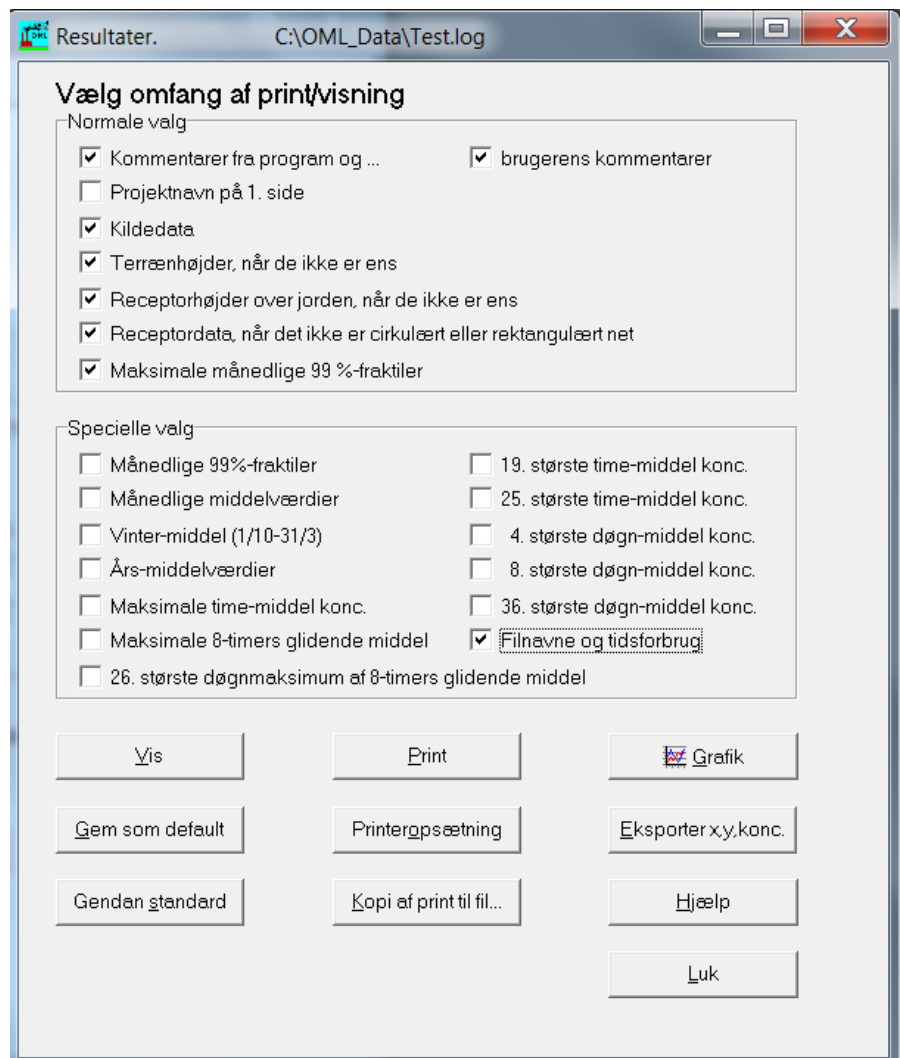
Resultater. C:\OML_Data\Test.log

Vælg omfang af print/visning

Normale valg

☑ Kommentarer fra program og ...
☑ brugerens kommentarer
☐ Projektnavn på 1. side
☑ Kildedata
☑ Terrænhøjder, når de ikke er ens
☑ Receptorhøjder over jorden, når de ikke er ens
☑ Receptordata, når det ikke er cirkulært eller rektangulært net
☑ Maksimale månedlige 99 %-fraktiler

Specielle valg

☐ Månedlige 99%-fraktiler
☐ Månedlige middelværdier
☐ Vinter-middel (1/10-31/3)
☐ Års-middelværdier
☐ Maksimale time-middel konc.
☐ Maksimale 8-timers glidende middel
☐ 19. største time-middel konc.
☐ 25. største time-middel konc.
☐ 4. største døgn-middel konc.
☐ 8. største døgn-middel konc.
☐ 36. største døgn-middel konc.
☑ Filnavne og tidsforbrug
☐ 26. største døgnmaksimum af 8-timers glidende middel

Vis
Print
Grafik
Gem som default
Printeropsætning
Eksporter x,y,konc.
Gendan standard
Kopi af print til fil...
Hjælp
Luk